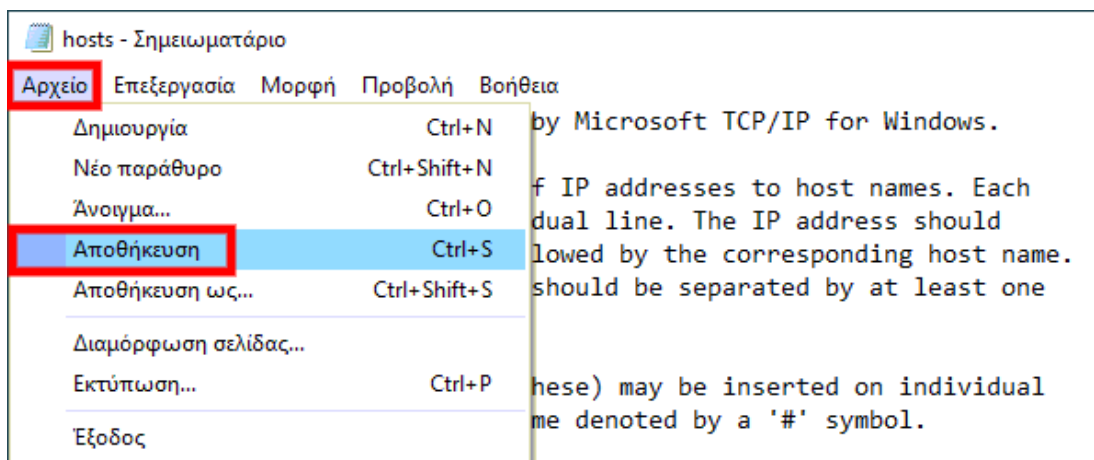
hosts - Σημειωματάριο

Αρχείο Επεξεργασία Μορφή Προβολή Βοήθεια

Δημιουργία Ctrl+N
Νέο παράθυρο Ctrl+Shift+N
Άνοιγμα... Ctrl+O
Αποθήκευση Ctrl+S
Αποθήκευση ως... Ctrl+Shift+S
Διαμόρφωση σελίδας...
Εκτύπωση... Ctrl+P
Έξοδος

by Microsoft TCP/IP for Windows.

f IP addresses to host names. Each
dual line. The IP address should
lowed by the corresponding host name.
should be separated by at least one

hese) may be inserted on individual
me denoted by a '#' symbol.